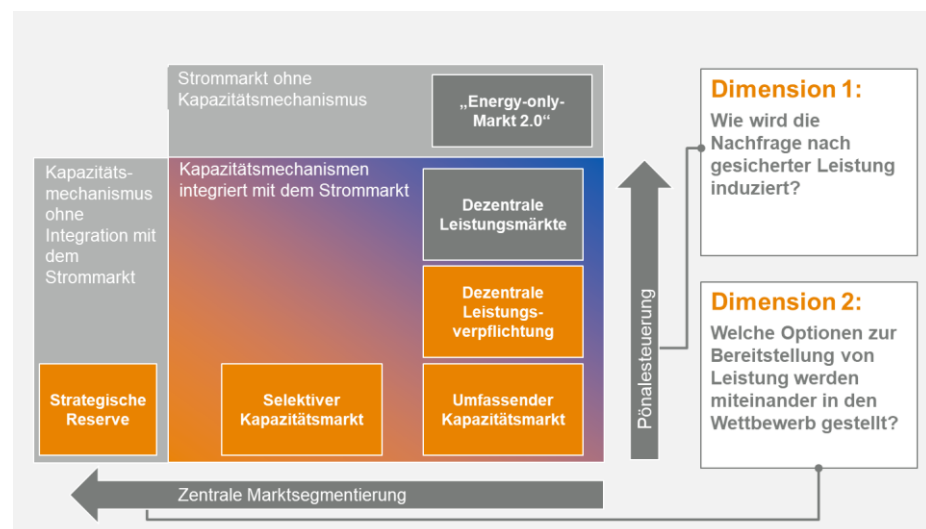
Strommarkt ohne Kapazitätsmechanismus

„Energy-only-Markt 2.0“

Kapazitätsmechanismus ohne Integration mit dem Strommarkt

Kapazitätsmechanismen integriert mit dem Strommarkt

Dezentrale Leistungsmärkte

Dezentrale Leistungsverpflichtung

Strategische Reserve

Selektiver Kapazitätsmarkt

Umfassender Kapazitätsmarkt

Pönalesteuerung

Zentrale Marktsegmentierung

Dimension 1:
Wie wird die Nachfrage nach gesicherter Leistung induziert?

Dimension 2:
Welche Optionen zur Bereitstellung von Leistung werden miteinander in den Wettbewerb gestellt?